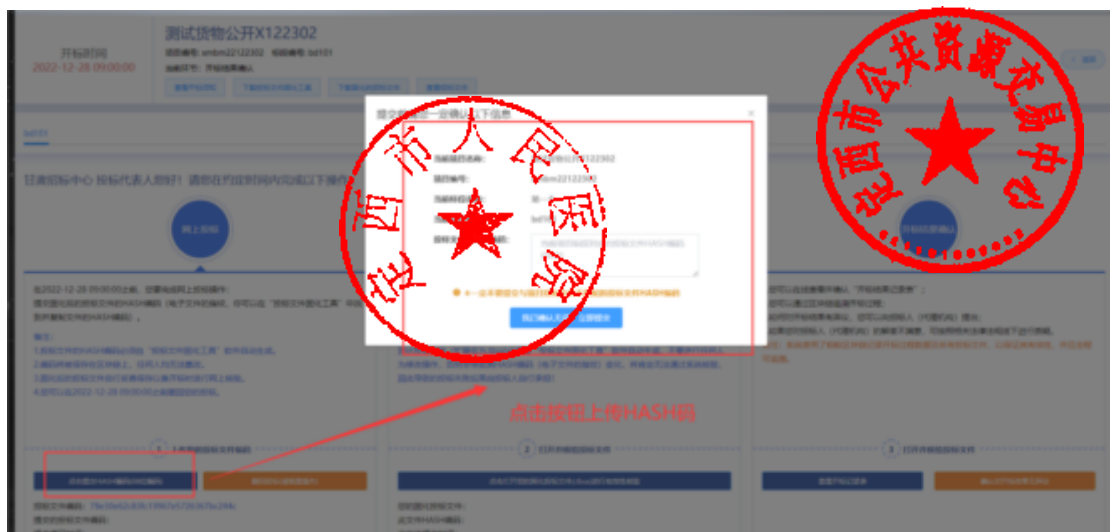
开标时间
2022-12-28 09:00:00

测试货物公开X122302

货物编号: smbm22122302 标段编号: bd101

提交投标信息一定确认以下信息

当前项目名称: 测试货物公开X122302
项目编号: smbm22122302

甘肃招标中心 投标代表人您好! 请您在开标时间内完成以下操作

网上投标

点击按钮上传HASH码

1
2
3

定西市人民医院

定西市公共资源交易中心

确认信息无误，立即提交